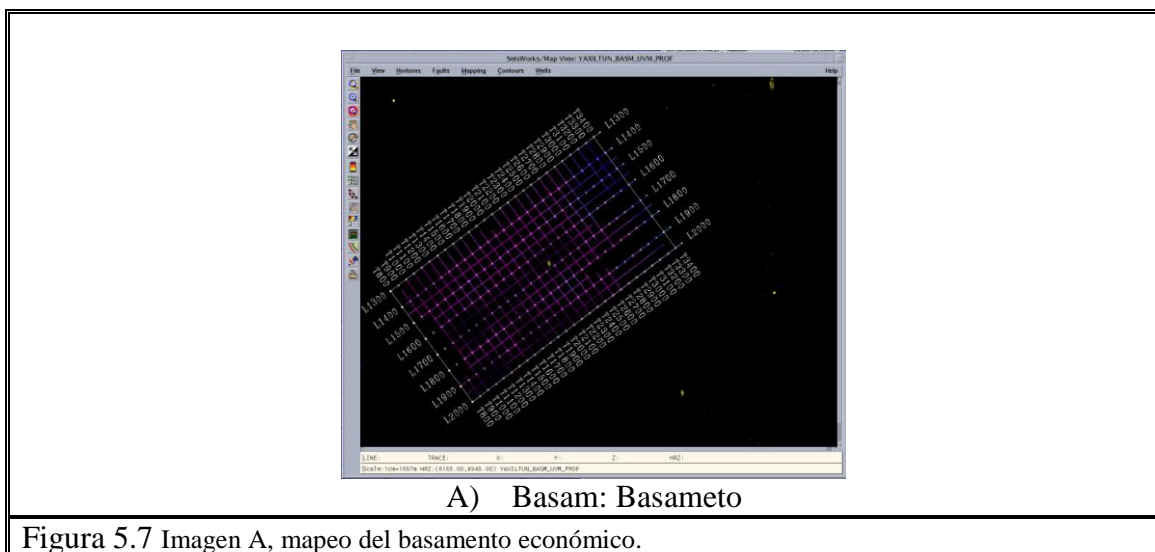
SeisWorks/Map View: YAXILTUN_BASM_UVM_PROF

File View Horizons Faults Mapping Contours Wells Help

L1300
L1400
L1500
L1600
L1700
L1800
L1900
L2000

L1300
L1400
L1500
L1600
L1700
L1800
L1900
L2000

LINE: TRACE: X: Y: Z: HRZ:
Scale: 1cm=1657m HRZ: (9165.00,8945.00) YAXILTUN_BASM_UVM_PROF

A) Basam: Basameto

Figura 5.7 Imagen A, mapeo del basamento económico.